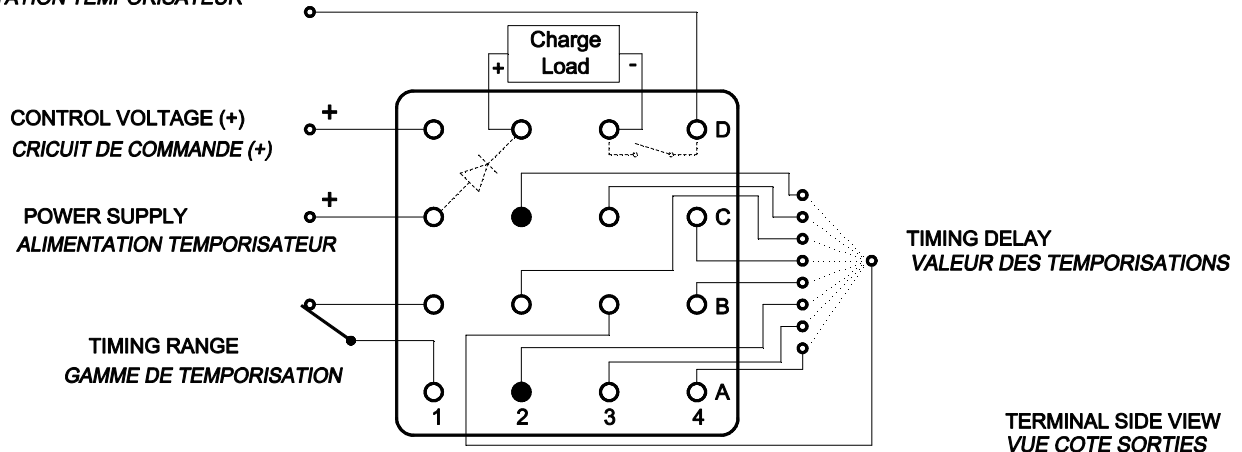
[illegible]ATION TEMPORISATEUR

Charge
Load
+
-

CONTROL VOLTAGE (+)
CRICUIT DE COMMANDE (+)
+

POWER SUPPLY
ALIMENTATION TEMPORISATEUR
+

TIMING RANGE
GAMME DE TEMPORISATION

D
C
B
A
1
2
3
4

TIMING DELAY
VALEUR DES TEMPORISATIONS

TERMINAL SIDE VIEW
VUE COTE SORTIES